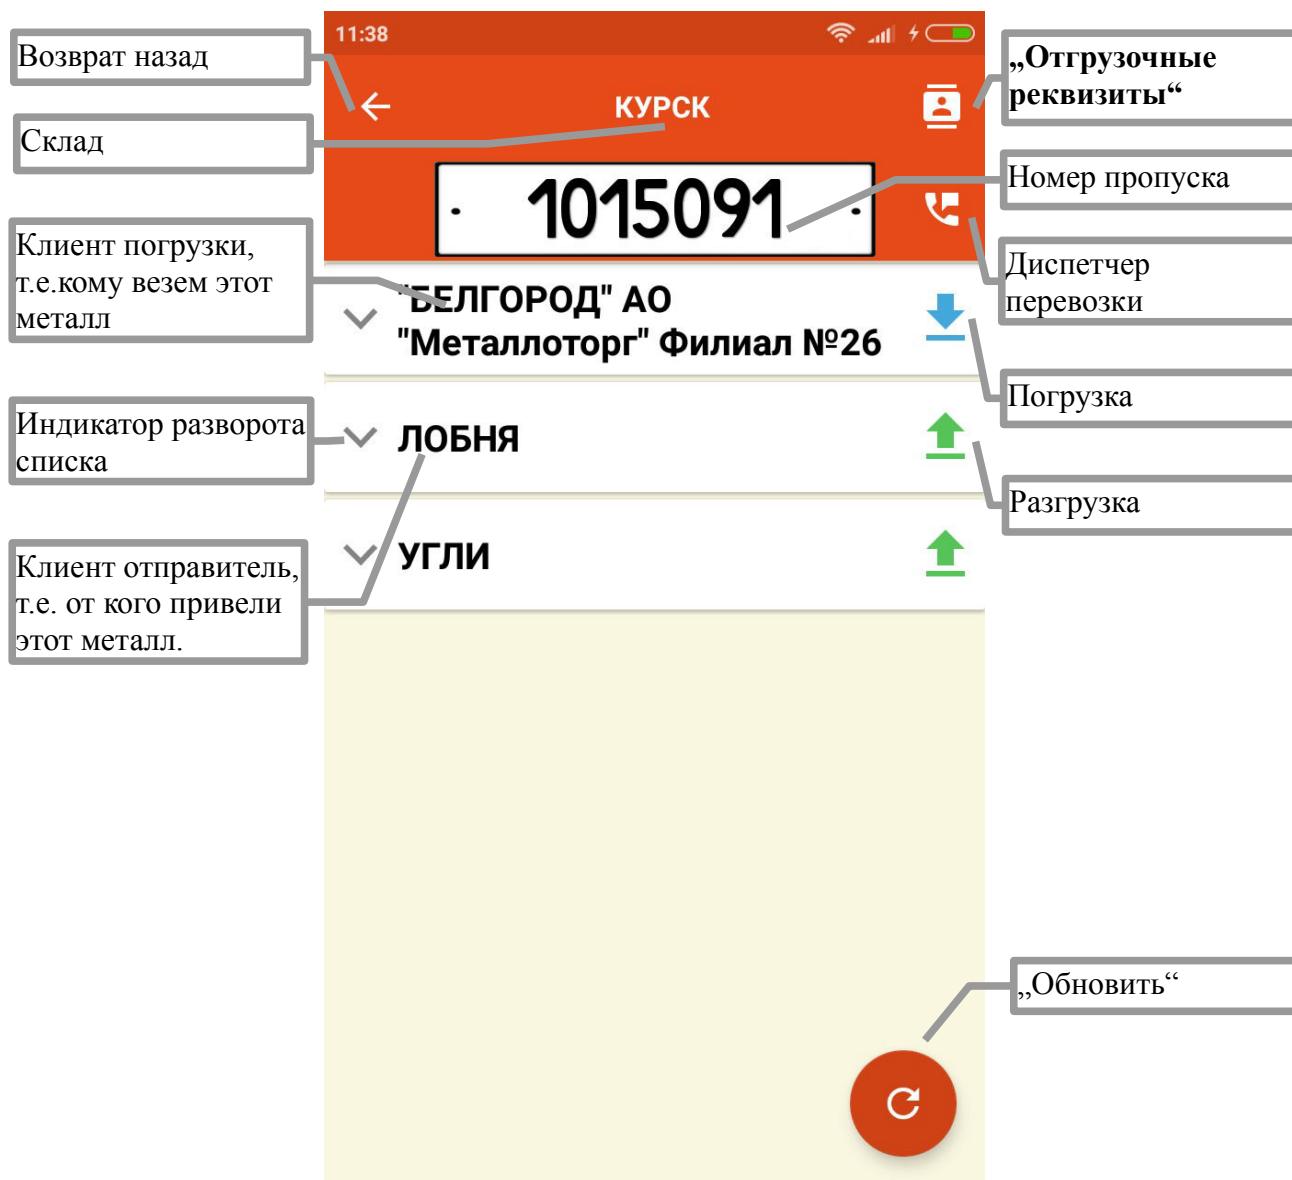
11:38

Возврат назад

КУРСК

„Отгрузочные реквизиты“

Склад

1015091

Номер пропуска

Диспетчер перевозки

Клиент погрузки, т.е.кому везем этот металл

"БЕЛГОРОД" АО
"Металлоторг" Филиал №26

Погрузка

Индикатор разворота списка

ЛОБНЯ

Разгрузка

Клиент отправитель, т.е. от кого привели этот металл.

УГЛИ

„Обновить“